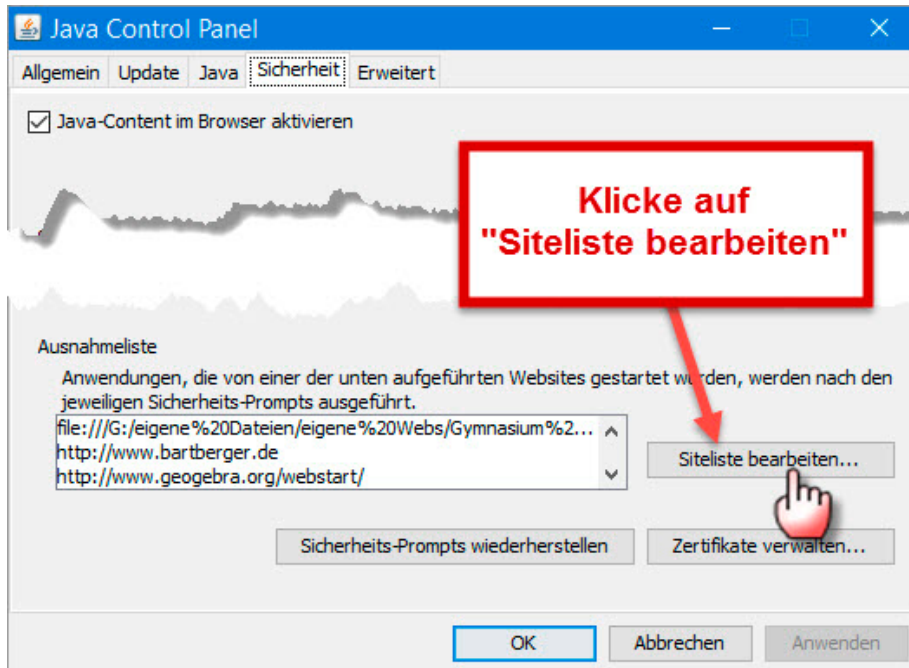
Java Control Panel

Allgemein | Update | Java | Sicherheit | Erweitert

Java-Content im Browser aktivieren

Klicke auf "Siteliste bearbeiten"

Ausnahmeliste

Anwendungen, die von einer der unten aufgeführten Websites gestartet werden, werden nach den jeweiligen Sicherheits-Prompts ausgeführt.

file:///G:/eigene%20Dateien/eigene%20Webs/Gymnasium%2...
http://www.bartberger.de
http://www.geogebra.org/webstart/

Siteliste bearbeiten...

Sicherheits-Prompts wiederherstellen

Zertifikate verwalten...

OK

Abbrechen

Anwenden